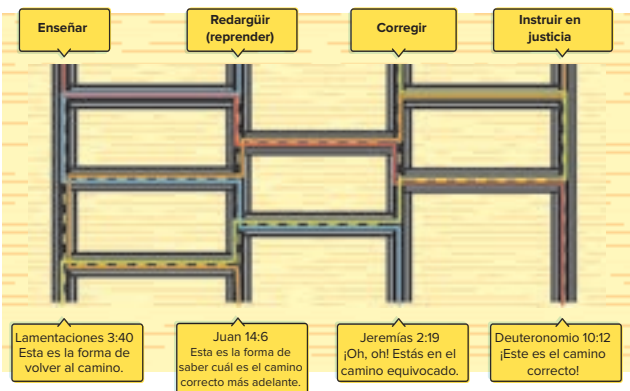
Enseñar

Redargüir (reprender)

Corregir

Instruir en justicia

Lamentaciones 3:40
Esta es la forma de volver al camino.

Juan 14:6
Esta es la forma de saber cuál es el camino correcto más adelante.

Jeremías 2:19
¡Oh, oh! Estás en el camino equivocado.

Deuteronomio 10:12
¡Este es el camino correcto!